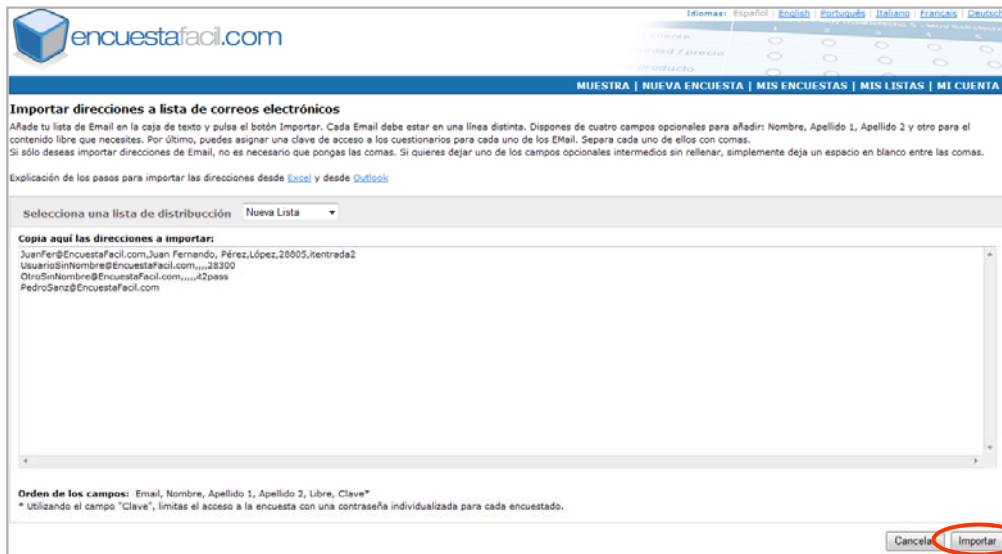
encuestafacil.com

Idiomas: Español | English | Português | Italiano | Français | Deutsch

MUESTRA | NUEVA ENCUESTA | MIS ENCUESTAS | MIS LISTAS | MI CUENTA

Importar direcciones a lista de correos electrónicos

Añade tu lista de Email en la caja de texto y pulsa el botón Importar. Cada Email debe estar en una línea distinta. Dispones de cuatro campos opcionales para añadir: Nombre, Apellido 1, Apellido 2 y otro para el contenido libre que necesites. Por último, puedes asignar una clave de acceso a los cuestionarios para cada uno de los EMail. Separa cada uno de ellos con comas.
Si sólo deseas importar direcciones de Email, no es necesario que pongas las comas. Si quieres dejar uno de los campos opcionales intermedios sin rellenar, simplemente deja un espacio en blanco entre las comas.

Explicación de los pasos para importar las direcciones desde Excel y desde Outlook

Selecciona una lista de distribución Nueva Lista

Copia aquí las direcciones a importar:

JuanFer@EncuestaFacil.com,Juan Fernando, Pérez,López,28005,itentrada2
UsuarioSinNombre@EncuestaFacil.com,,,,,28300
OtroSinNombre@EncuestaFacil.com,,,,,t2pass
PedroSanz@EncuestaFacil.com

Orden de los campos: Email, Nombre, Apellido 1, Apellido 2, Libre, Clave*
* Utilizando el campo "Clave", limitas el acceso a la encuesta con una contraseña individualizada para cada encuestado.

Cancelar Importar